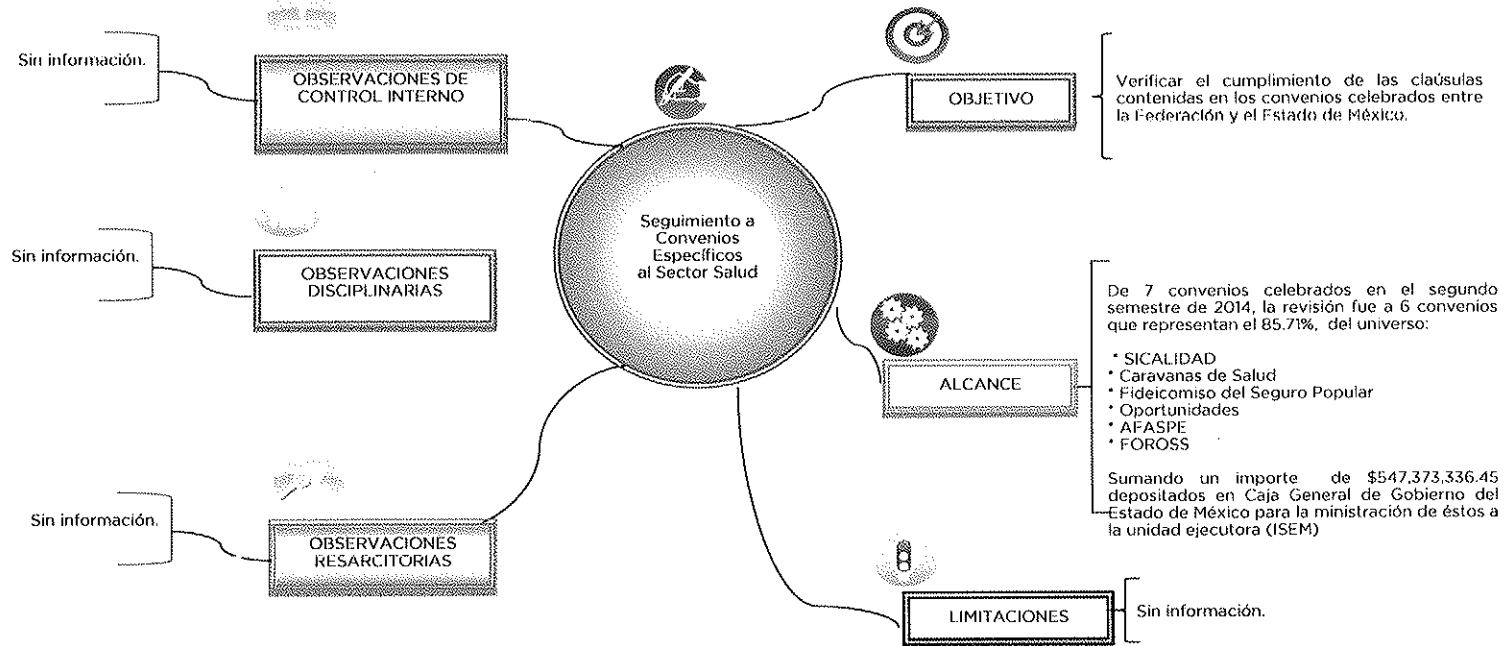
Seguimiento a Convenios Específicos al Sector Salud

Sin información.

OBSERVACIONES DE CONTROL INTERNO

OBJETIVO

Verificar el cumplimiento de las claúsulas contenidas en los convenios celebrados entre la Federación y el Estado de México.

Sin información.

OBSERVACIONES DISCIPLINARIAS

ALCANCE

De 7 convenios celebrados en el segundo semestre de 2014, la revisión fue a 6 convenios que representan el 85.71%, del universo:

* SICALIDAD
* Caravanas de Salud
* Fideicomiso del Seguro Popular
* Oportunidades
* AFASPE
* FOROSS

Sumando un importe de $547,373,336.45 depositados en Caja General de Gobierno del Estado de México para la ministración de éstos a la unidad ejecutora (ISEM)

Sin información.

OBSERVACIONES RESARCITORIAS

LIMITACIONES

Sin información.